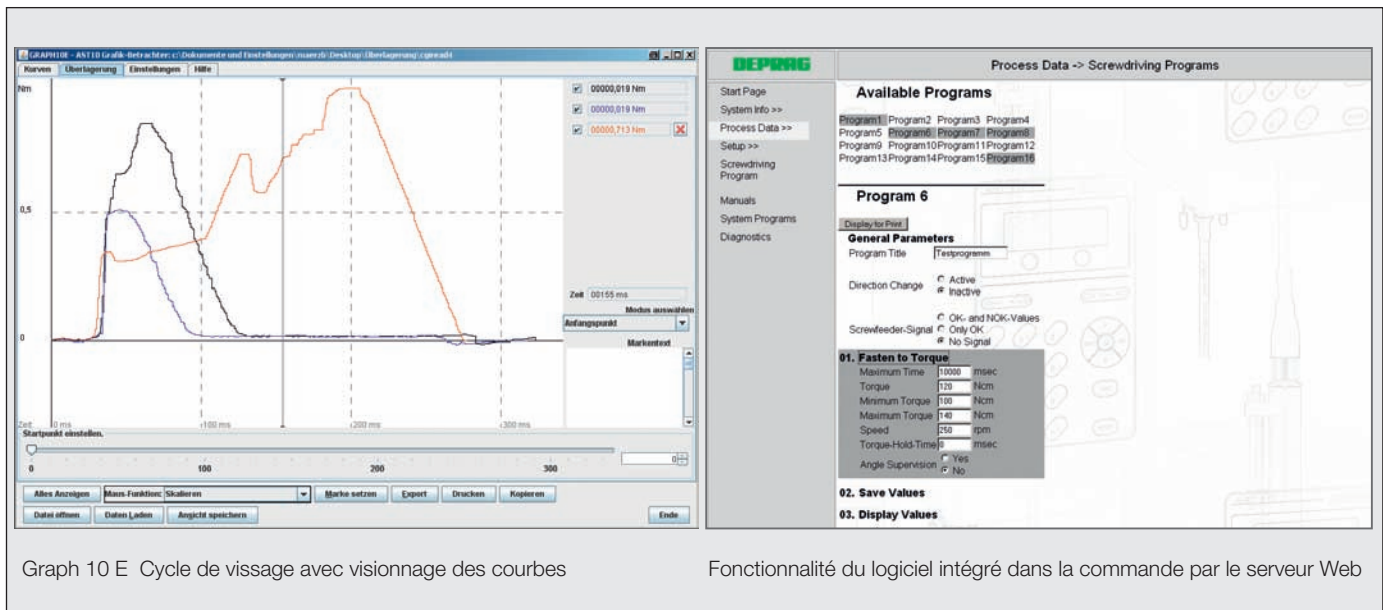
GRAPH10E - AST10 Grafik-Betrachter: c:\Dokumente und Einstellungen\maerzb\Desktop\Überlagerung\cgeread1

Kurven | Überlagerung | Einstellungen | Hilfe

Nm

0,5

0

Zeit 0 ms | 100 ms | 200 ms | 300 ms

00000,019 Nm
00000,019 Nm
00000,713 Nm

Zeit 00155 ms
Modus auswählen
Anfangspunkt
Markentext

Startpunkt einstellen.
0 | 100 | 200 | 300
0

Alles Anzeigen | Maus-Funktion: Skalieren | Marke setzen | Export | Drucken | Kopieren
Datei öffnen | Daten Laden | Ansicht speichern | Ende

DEPRAG

Process Data -> Screwdriving Programs

Start Page
System Info >>
Process Data >>
Setup >>
Screwdriving Program
Manuals
System Programs
Diagnostics

Available Programs

Program1 Program2 Program3 Program4
Program5 Program6 Program7 Program8
Program9 Program10 Program11 Program12
Program13 Program14 Program15 Program16

Program 6

Display for Print
General Parameters
Program Title: Testprogramm
Direction Change: Active / Inactive
Screwfeeder-Signal: OK- and NOK-Values / Only OK / No Signal

01. Fasten to Torque
Maximum Time 10000 msec
Torque 120 Ncm
Minimum Torque 100 Ncm
Maximum Torque 140 Ncm
Speed 250 rpm
Torque-Hold-Time 0 msec
Angle Supervision: Yes / No

02. Save Values

03. Display Values

Graph 10 E Cycle de vissage avec visionnage des courbes

Fonctionnalité du logiciel intégré dans la commande par le serveur Web